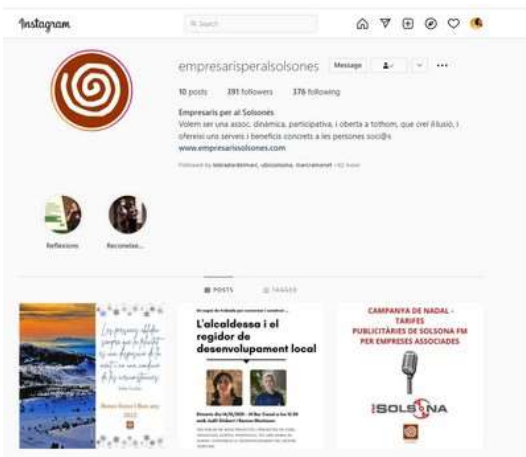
Instagram

Search

empresarisperalsolsones Message

10 posts 391 followers 376 following

Empresaris per al Solsonès

Volem ser una assoc. dinàmica, participativa, i oberta a tothom, que creï il·lusió, i oferèixi uns serveis i beneficis concrets a les persones soci@s

www.empresarissolsones.com

Followed by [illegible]

Reflexions Reconeixe...

POSTS TAGGED

Les persones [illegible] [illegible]

Bones festes i Bon any 2022

L'alcaldessa i el regidor de desenvolupament local

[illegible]

CAMPANYA DE NADAL - TARIFES PUBLICITÀRIES DE SOLSONA FM PER EMPRESES ASSOCIADES

SOLSONA